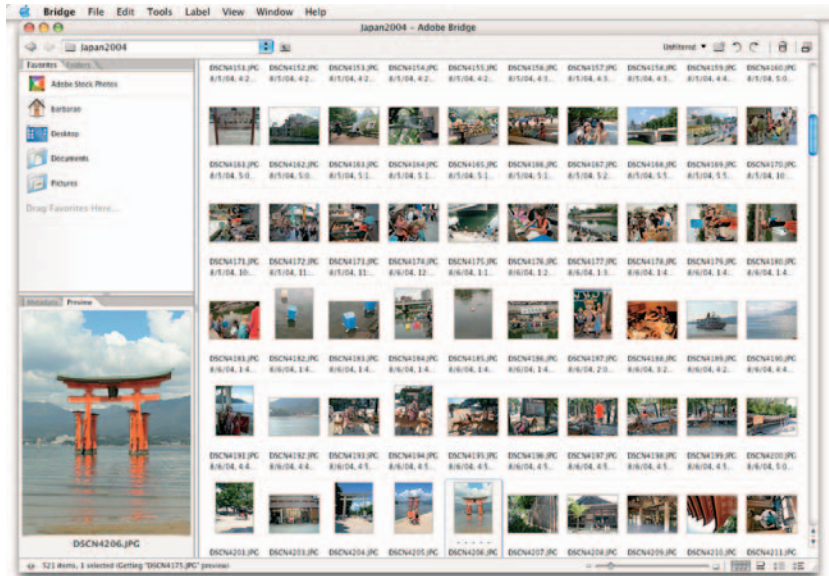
Bridge File Edit Tools Label View Window Help

Japan2004 - Adobe Bridge

Japan2004

Unfiltered

Favorites Folders

Adobe Stock Photos

barbaran

Desktop

Documents

Pictures

Drag Favorites Here...

Metadata Preview

DSCN4206.JPG

DSCN4151.JPG 8/5/04, 4:2... DSCN4152.JPG 8/5/04, 4:2... DSCN4153.JPG 8/5/04, 4:2... DSCN4154.JPG 8/5/04, 4:2... DSCN4155.JPG 8/5/04, 4:2... DSCN4156.JPG 8/5/04, 4:3... DSCN4157.JPG 8/5/04, 4:3... DSCN4158.JPG 8/5/04, 4:3... DSCN4159.JPG 8/5/04, 4:4... DSCN4160.JPG 8/5/04, 5:0...

DSCN4161.JPG 8/5/04, 5:0... DSCN4162.JPG 8/5/04, 5:0... DSCN4163.JPG 8/5/04, 5:1... DSCN4164.JPG 8/5/04, 5:1... DSCN4165.JPG 8/5/04, 5:1... DSCN4166.JPG 8/5/04, 5:1... DSCN4167.JPG 8/5/04, 5:2... DSCN4168.JPG 8/5/04, 5:5... DSCN4169.JPG 8/5/04, 5:5... DSCN4170.JPG 8/5/04, 10:...

DSCN4171.JPG 8/5/04, 10:... DSCN4172.JPG 8/5/04, 11:... DSCN4173.JPG 8/5/04, 11:... DSCN4174.JPG 8/6/04, 12:... DSCN4175.JPG 8/6/04, 1:1... DSCN4176.JPG 8/6/04, 1:2... DSCN4177.JPG 8/6/04, 1:3... DSCN4178.JPG 8/6/04, 1:3... DSCN4179.JPG 8/6/04, 1:4... DSCN4180.JPG 8/6/04, 1:4...

DSCN4181.JPG 8/6/04, 1:4... DSCN4182.JPG 8/6/04, 1:4... DSCN4183.JPG 8/6/04, 1:4... DSCN4184.JPG 8/6/04, 1:4... DSCN4185.JPG 8/6/04, 1:4... DSCN4186.JPG 8/6/04, 1:4... DSCN4187.JPG 8/6/04, 2:0... DSCN4188.JPG 8/6/04, 3:2... DSCN4189.JPG 8/6/04, 4:2... DSCN4190.JPG 8/6/04, 4:4...

DSCN4191.JPG 8/6/04, 4:4... DSCN4192.JPG 8/6/04, 4:4... DSCN4193.JPG 8/6/04, 4:5... DSCN4194.JPG 8/6/04, 4:5... DSCN4195.JPG 8/6/04, 4:5... DSCN4196.JPG 8/6/04, 4:5... DSCN4197.JPG 8/6/04, 4:5... DSCN4198.JPG 8/6/04, 4:5... DSCN4199.JPG 8/6/04, 4:5... DSCN4200.JPG 8/6/04, 4:5...

DSCN4201.JPG DSCN4203.JPG DSCN4204.JPG DSCN4205.JPG DSCN4206.JPG DSCN4207.JPG DSCN4208.JPG DSCN4209.JPG DSCN4210.JPG DSCN4211.JPG

521 items, 1 selected (Getting "DSCN4175.JPG" preview)